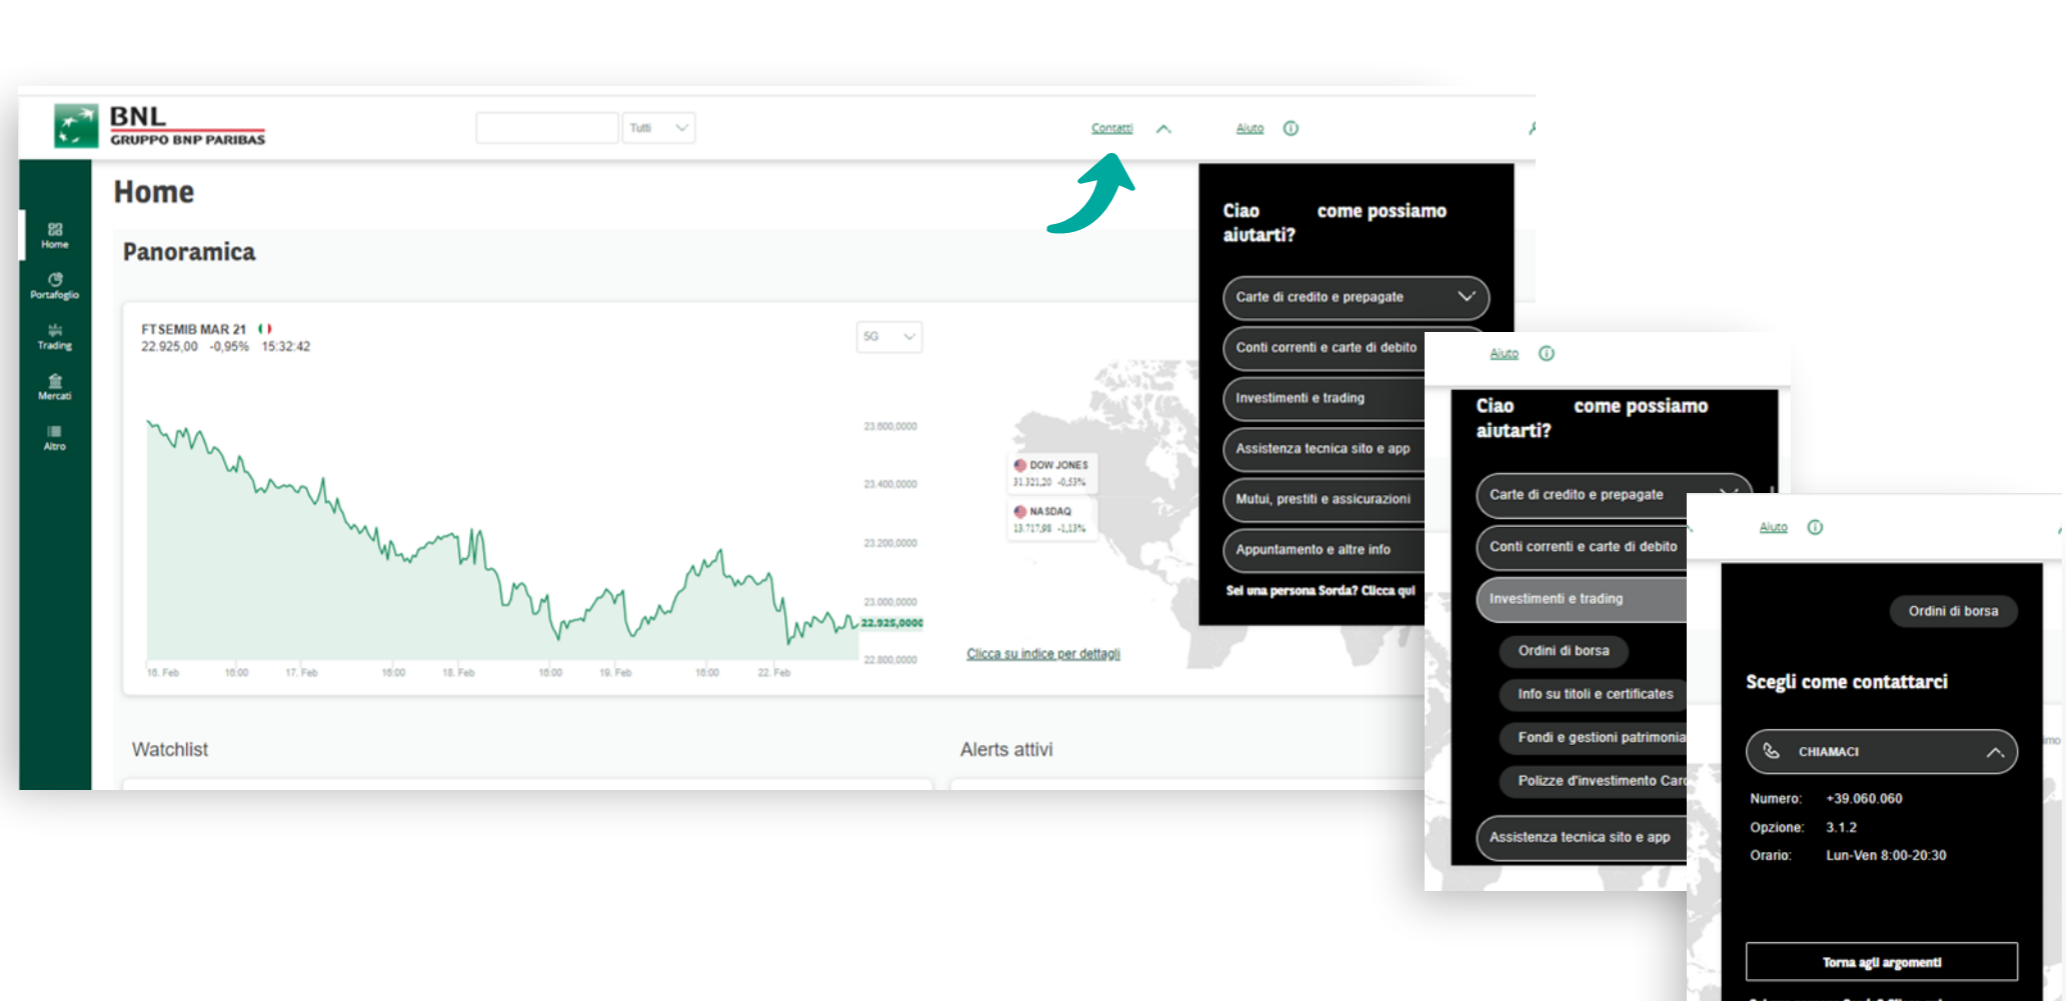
BNL
GRUPPO BNP PARIBAS

Tutti

Contatti

Aiuto

Home

Portafoglio

Trading

Mercati

Altro

Home

Panoramica

FTSEMIB MAR 21
22.925,00 -0,95% 15:32:42

5G

23.600,0000
23.400,0000
23.200,0000
23.000,0000
22.925,0000
22.800,0000

16. Feb 16:00 17. Feb 16:00 18. Feb 16:00 19. Feb 16:00 22. Feb

DOW JONES
31.321,20 -0,53%

NASDAQ
13.717,98 -1,13%

Clicca su indice per dettagli

Watchlist

Alerts attivi

Ciao come possiamo aiutarti?

Carte di credito e prepagate

Conti correnti e carte di debito

Investimenti e trading

Assistenza tecnica sito e app

Mutui, prestiti e assicurazioni

Appuntamento e altre info

Sei una persona Sorda? Clicca qui

Aiuto

Ciao come possiamo aiutarti?

Carte di credito e prepagate

Conti correnti e carte di debito

Investimenti e trading

Ordini di borsa

Info su titoli e certificates

Fondi e gestioni patrimonia

Polizze d'investimento Car

Assistenza tecnica sito e app

Aiuto

Ordini di borsa

Scegli come contattarci

CHIAMACI

Numero: +39.060.060
Opzione: 3.1.2
Orario: Lun-Ven 8:00-20:30

Torna agli argomenti